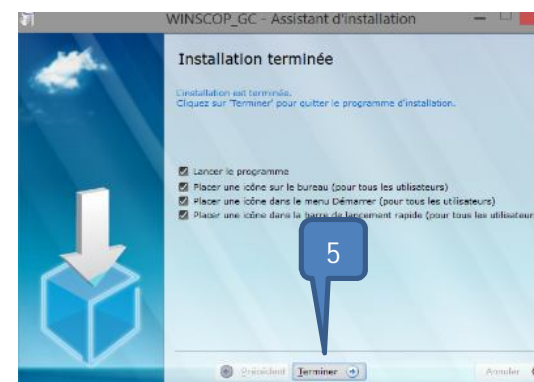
WINSCOP_GC - Assistant d'installation

Installation terminée

L'installation est terminée.
Cliquez sur 'Terminer' pour quitter le programme d'installation.

Lancer le programme
Placer une icône sur le bureau (pour tous les utilisateurs)
Placer une icône dans le menu Démarrer (pour tous les utilisateurs)
Placer une icône dans la barre de lancement rapide (pour tous les utilisateur

5

Précédent Terminer Annuler